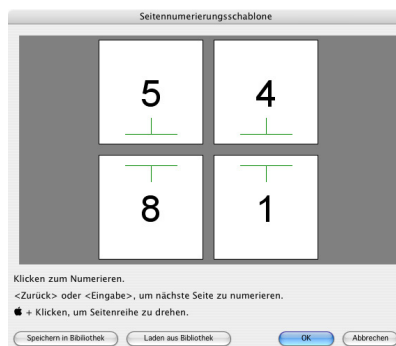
Seitennumerierungsschablone

5

4

8

1

Klicken zum Numerieren.

<Zurück> oder <Eingabe>, um nächste Seite zu numerieren.

 + Klicken, um Seitenreihe zu drehen.

Speichern in Bibliothek

Laden aus Bibliothek

OK

Abbrechen